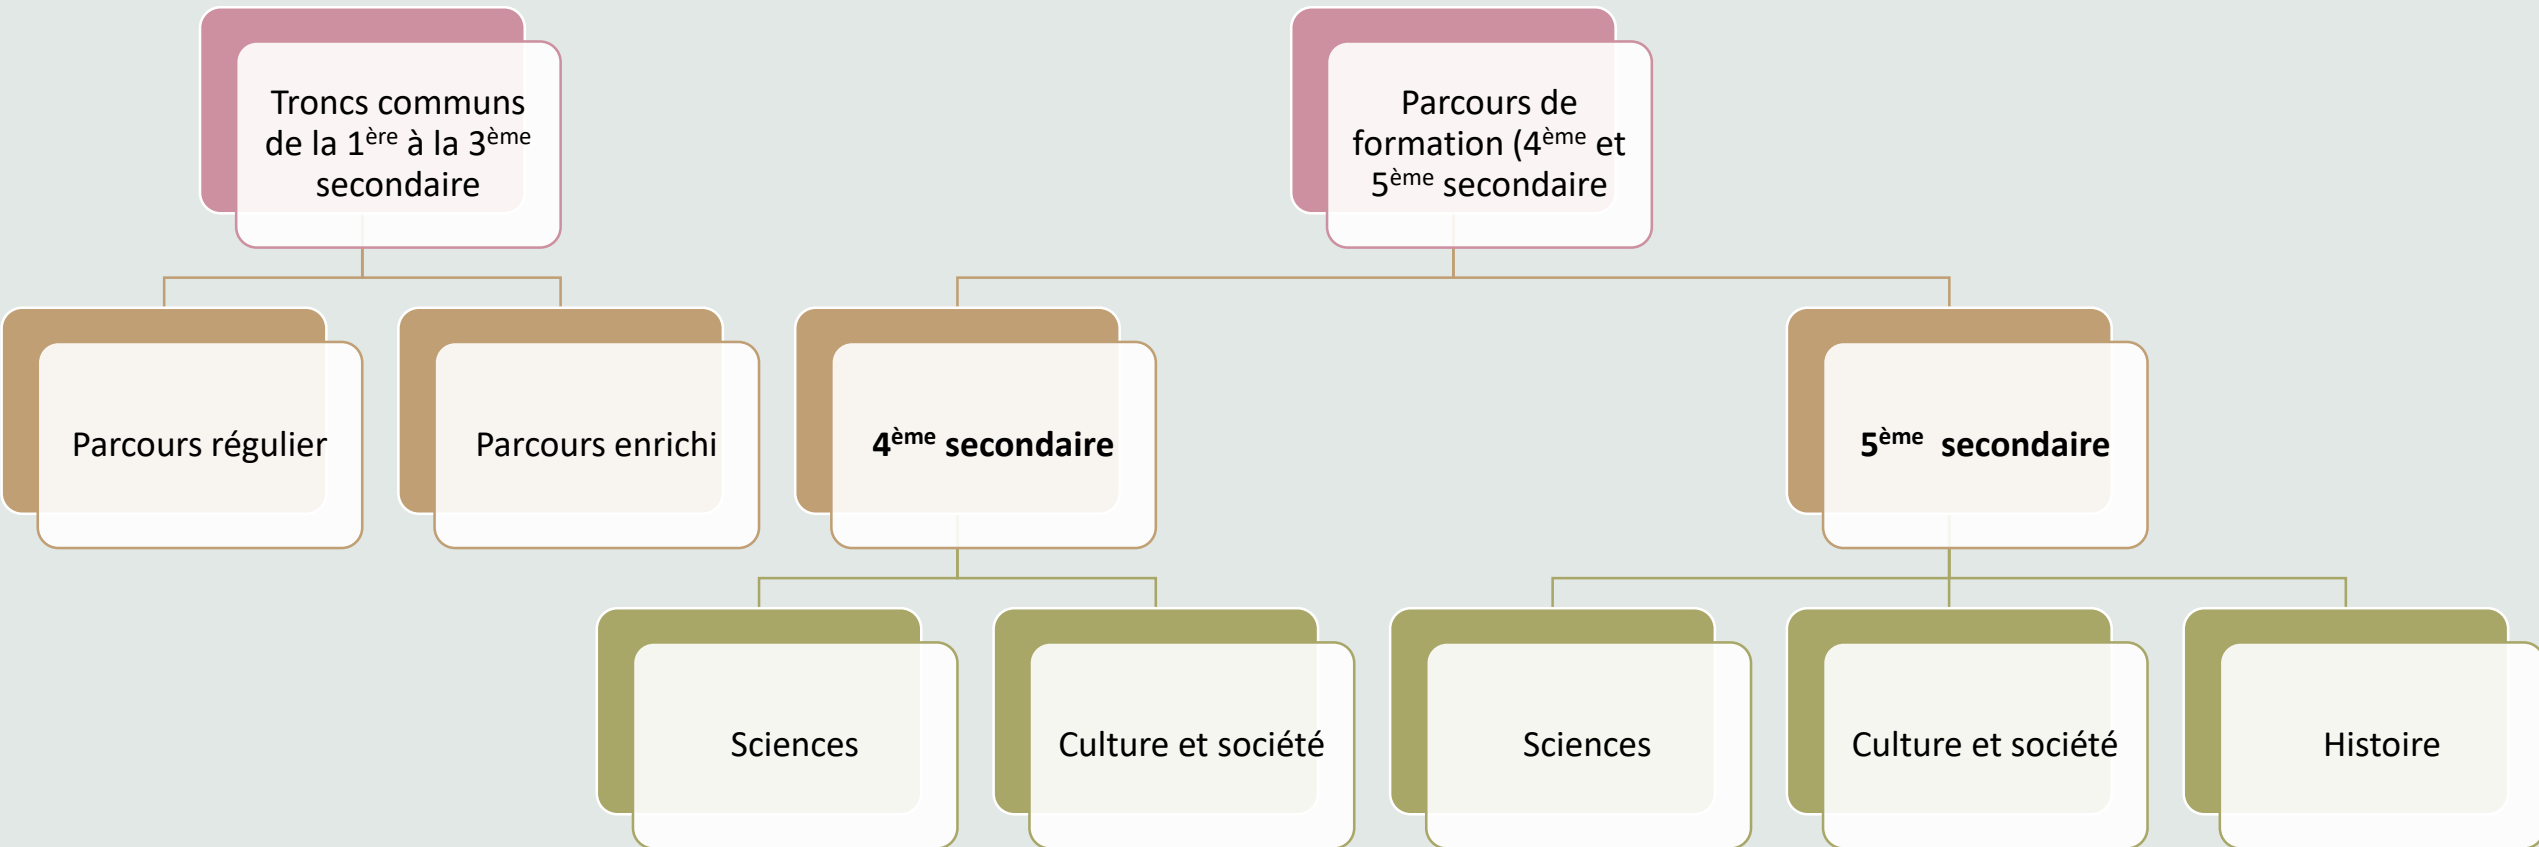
Troncs communs de la 1$^{ère}$ à la 3$^{ème}$ secondaire

Parcours régulier

Parcours enrichi

Parcours de formation (4$^{ème}$ et 5$^{ème}$ secondaire

**4$^{ème}$ secondaire**

Sciences

Culture et société

**5$^{ème}$ secondaire**

Sciences

Culture et société

Histoire